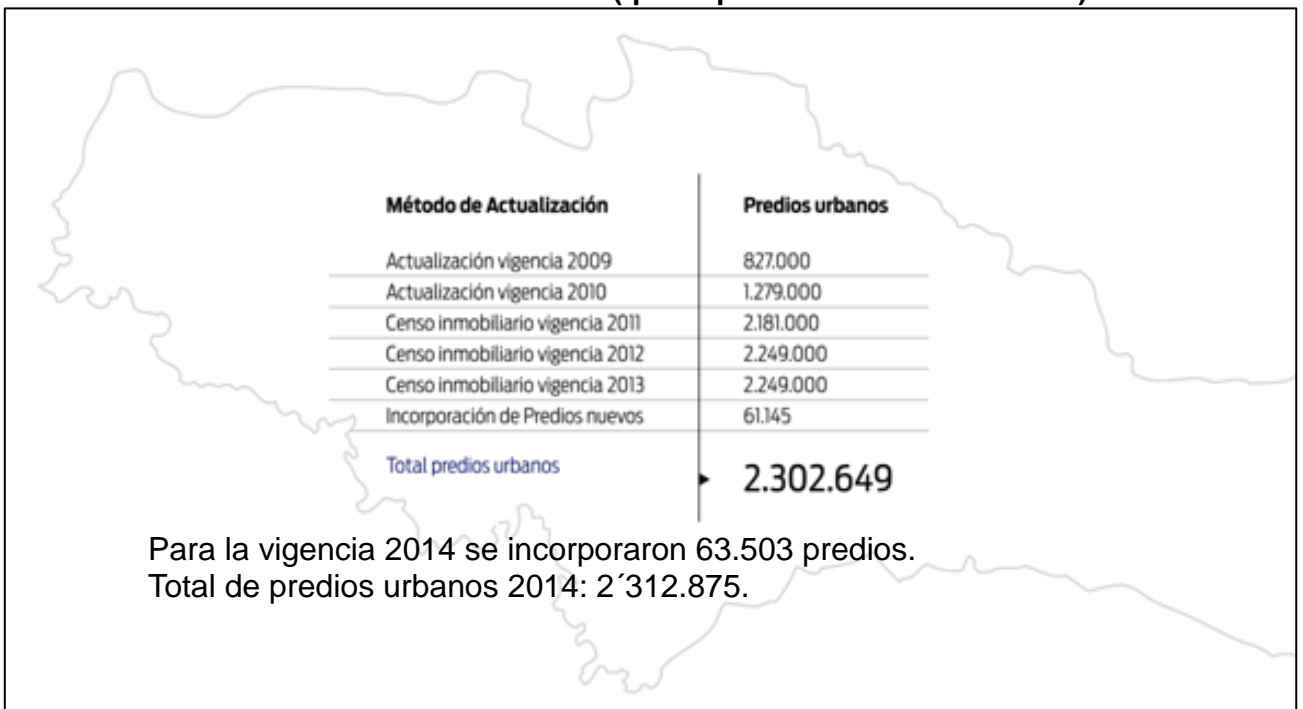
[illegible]

| Método de Actualización | Predios urbanos |
|---|---|
| Actualización vigencia 2009 | 827.000 |
| Actualización vigencia 2010 | 1.279.000 |
| Censo inmobiliario vigencia 2011 | 2.181.000 |
| Censo inmobiliario vigencia 2012 | 2.249.000 |
| Censo inmobiliario vigencia 2013 | 2.249.000 |
| Incorporación de Predios nuevos | 61.145 |
| Total predios urbanos | 2.302.649 |

Para la vigencia 2014 se incorporaron 63.503 predios.
Total de predios urbanos 2014: 2´312.875.